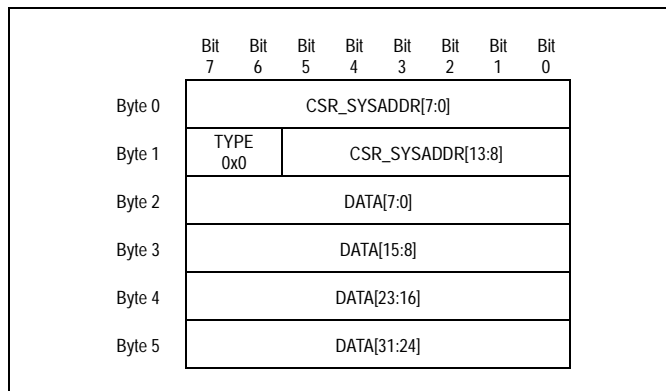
|  | Bit 7 | Bit 6 | Bit 5 | Bit 4 | Bit 3 | Bit 2 | Bit 1 | Bit 0 |
|---|---|---|---|---|---|---|---|---|
| Byte 0 | CSR_SYSADDR[7:0] | | | | | | | |
| Byte 1 | TYPE 0x0 | | CSR_SYSADDR[13:8] | | | | | |
| Byte 2 | DATA[7:0] | | | | | | | |
| Byte 3 | DATA[15:8] | | | | | | | |
| Byte 4 | DATA[23:16] | | | | | | | |
| Byte 5 | DATA[31:24] | | | | | | | |